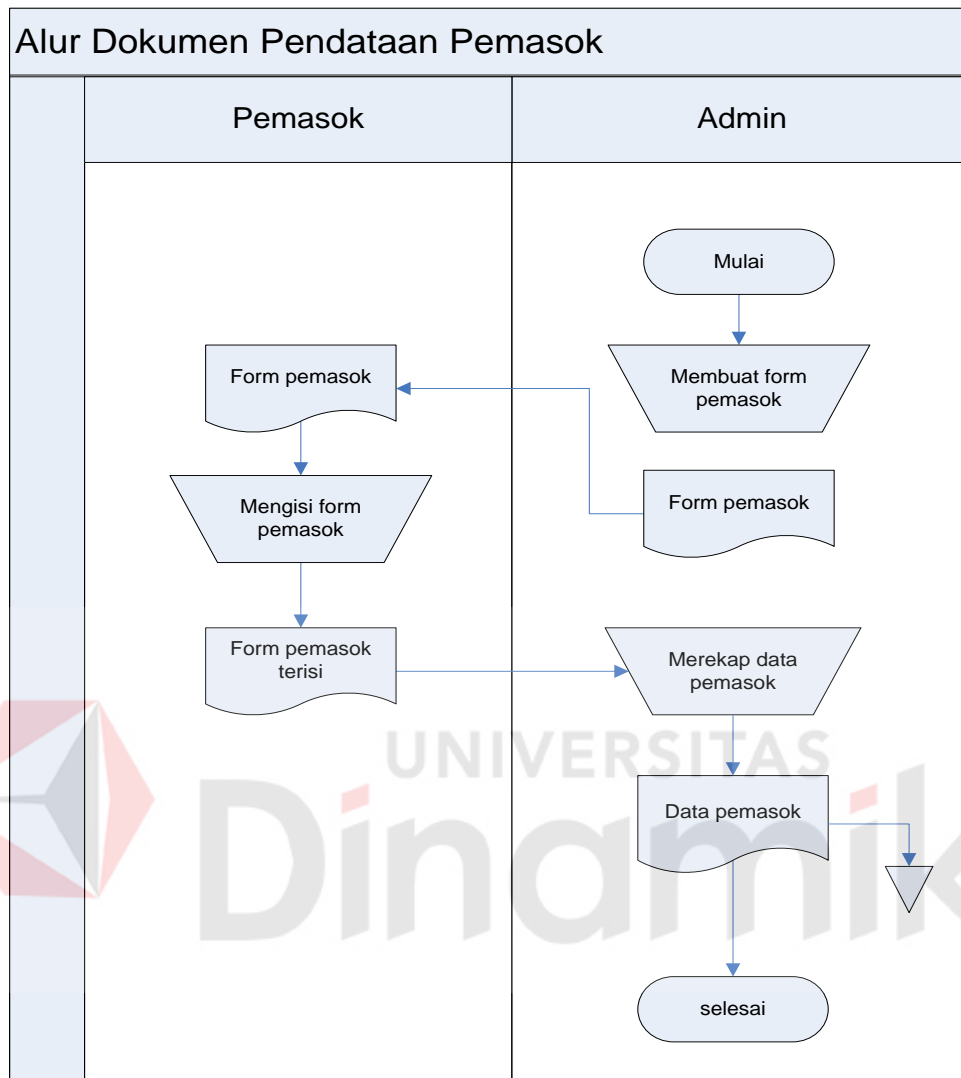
Alur Dokumen Pendataan Pemasok

Pemasok

Admin

Mulai

Membuat form pemasok

Form pemasok

Form pemasok

Mengisi form pemasok

Form pemasok terisi

Merekap data pemasok

UNIVERSITAS

Dinamika

Data pemasok

selesai